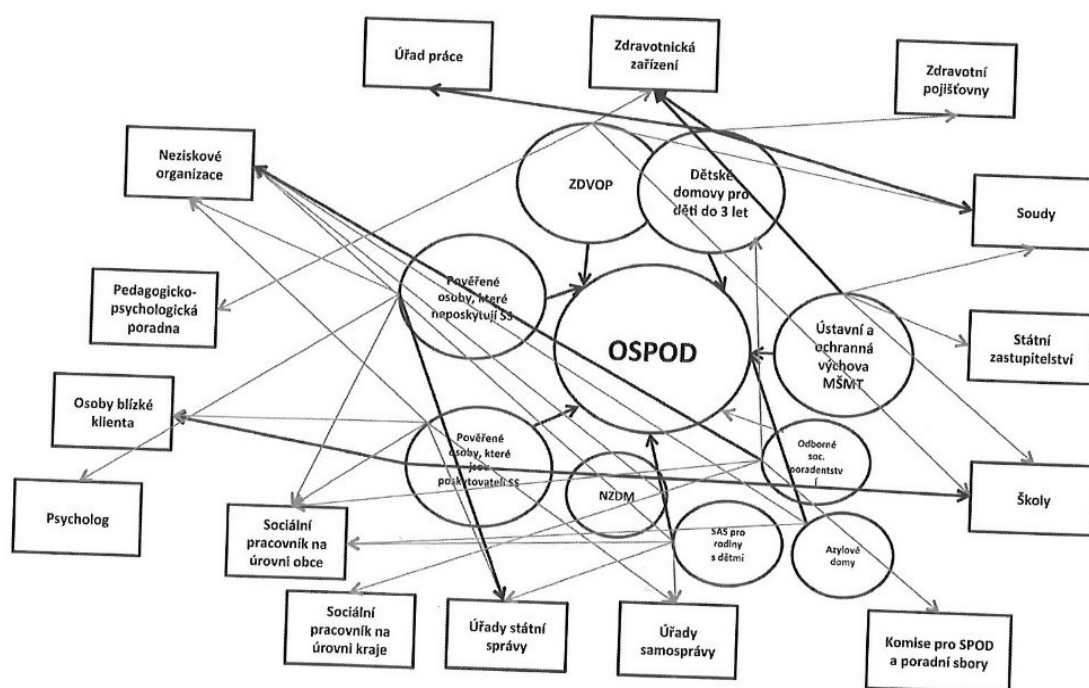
Úřad práce

Zdravotnická zařízení

Zdravotní pojišťovny

Neziskové organizace

ZDVOP

Dětské domovy pro děti do 3 let

Soudy

Pedagogicko-psychologická poradna

Pověřené osoby, které neposkytují SS

OSPOD

Ústavní a ochranná výchova MŠMT

Státní zastupitelství

Osoby blízké klienta

Pověřené osoby, které jsou poskytovateli SS

Odborné soc. poradentstv í

Psycholog

NZDM

Školy

Sociální pracovník na úrovni obce

SAS pro rodiny s dětmi

Azylové domy

Sociální pracovník na úrovni kraje

Úřady státní správy

Úřady samosprávy

Komise pro SPOD a poradní sbory